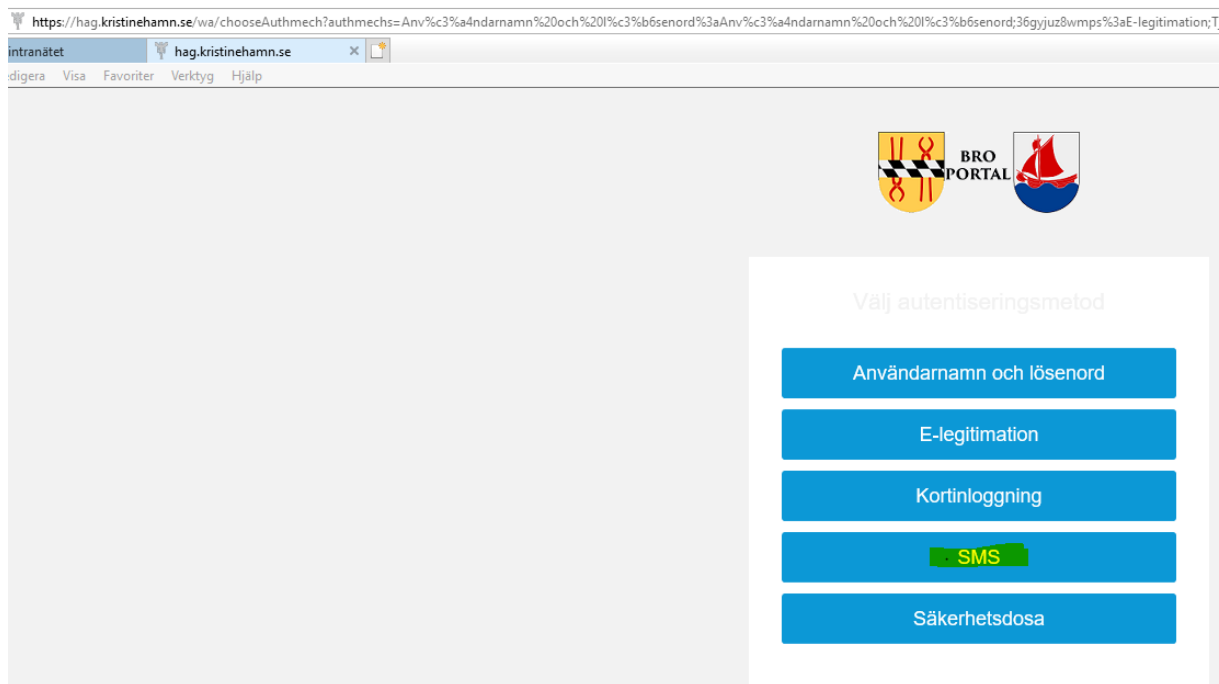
https://hag.kristinehamn.se/wa/chooseAuthmech?authmechs=Anv%c3%a4ndarnamn%20och%20l%c3%b6senord%3aAnv%c3%a4ndarnamn%20och%20l%c3%b6senord;36gyjuz8wmps%3aE-legitimation;T

intranätet

hag.kristinehamn.se

digera Visa Favoriter Verktyg Hjälp

BRO PORTAL

Välj autentiseringsmetod

Användarnamn och lösenord

E-legitimation

Kortinloggning

SMS

Säkerhetsdosa